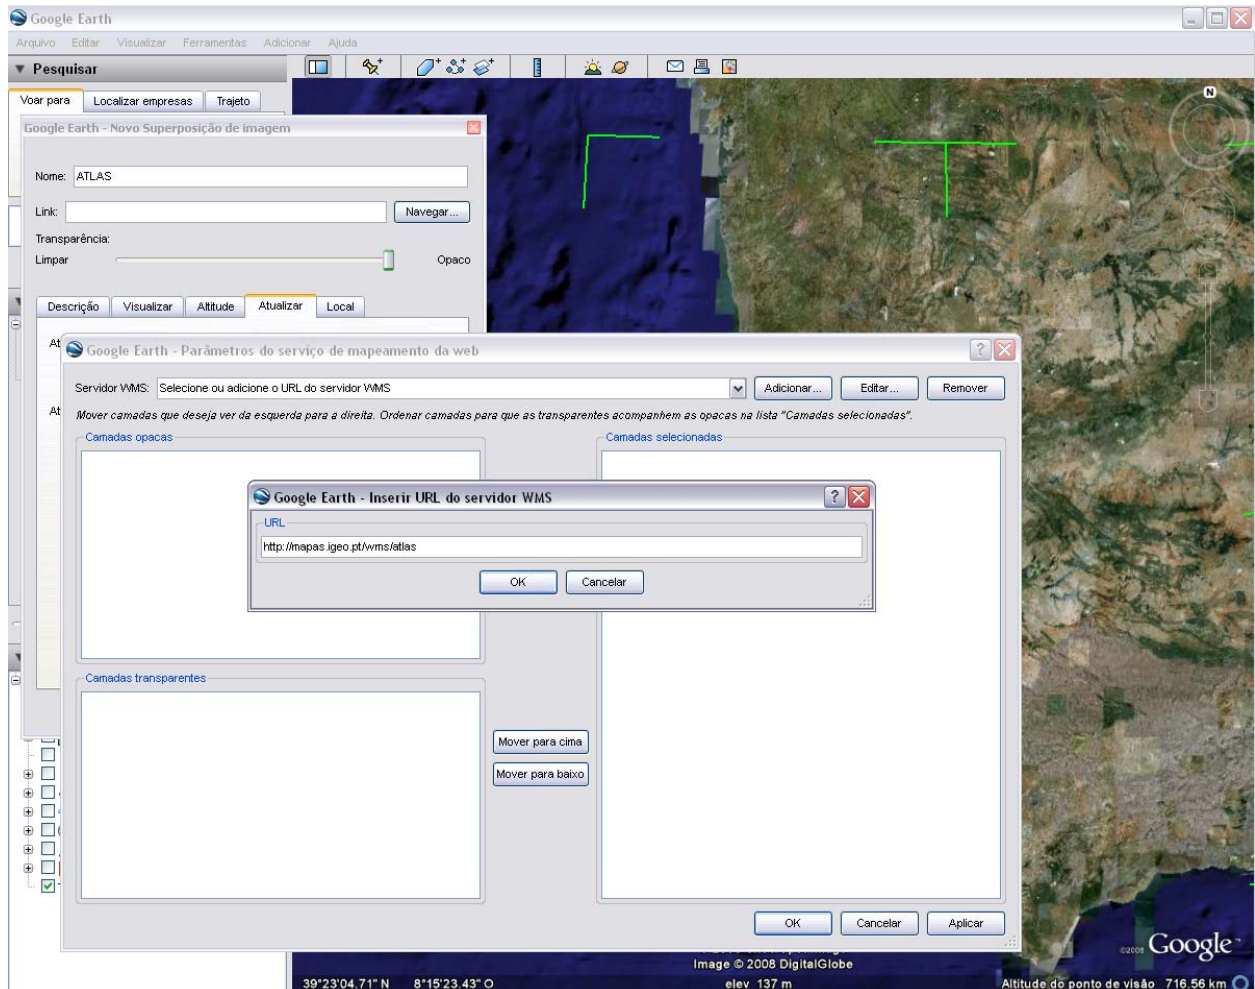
Google Earth

Arquivo Editar Visualizar Ferramentas Adicionar Ajuda

▼ Pesquisar

Voar para | Localizar empresas | Trajeto

Google Earth - Novo Superposição de imagem

Nome: ATLAS

Link: Navegar...

Transparência:

Limpar Opaco

Descrição | Visualizar | Altitude | Atualizar | Local

At

At

Google Earth - Parâmetros do serviço de mapeamento da web

Servidor WMS: Selecione ou adicione o URL do servidor WMS Adicionar... Editar... Remover

Mover camadas que deseja ver da esquerda para a direita. Ordenar camadas para que as transparentes acompanhem as opacas na lista "Camadas selecionadas".

Camadas opacas

Camadas selecionadas

Google Earth - Inserir URL do servidor WMS

URL

http://mapas.igeo.pt/wms/atlas

OK Cancelar

Camadas transparentes

Mover para cima

Mover para baixo

OK Cancelar Aplicar

Image © 2008 DigitalGlobe

©2008 Google

39°23'04.71" N 8°15'23.43" O elev 137 m Altitude do ponto de visão 716.56 km

N